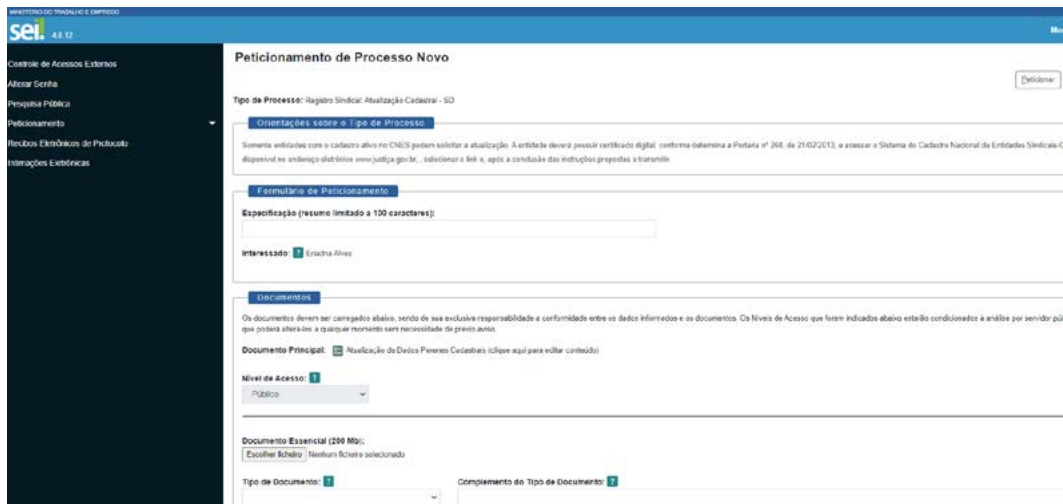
MINISTÉRIO DO TRABALHO E EMPREGO

sei. 4.0.12

Me

Controle de Acessos Externos
Alterar Senha
Pesquisa Pública
Peticionamento
Recibos Eletrônicos de Protocolo
Intimações Eletrônicas

Peticionamento de Processo Novo

Peticionar

Tipo de Processo: Registro Sindical: Atualização Cadastral - SD

Orientações sobre o Tipo de Processo

Somente entidades com o cadastro ativo no CNES podem solicitar a atualização. A entidade deverá possuir certificado digital, conforme determina a Portaria nº 268, de 21/02/2013, e acessar o Sistema de Cadastro Nacional de Entidades Sindicais-C disponível no endereço eletrônico www.justiça.gov.br, , selecionar o link e, após a conclusão das instruções propostas o transmitir.

Formulário de Peticionamento

Especificação (resumo limitado a 100 caracteres):

Interessado: Erladna Alves

Documentos

Os documentos devem ser carregados abaixo, sendo de sua exclusiva responsabilidade a conformidade entre os dados informados e os documentos. Os Níveis de Acesso que forem indicados abaixo estarão condicionados à análise por servidor púb que poderá alterá-los a qualquer momento sem necessidade de prévio aviso.

Documento Principal: Atualização de Dados Perenes Cadastrais (clique aqui para editar conteúdo)

Nível de Acesso:

Público

Documento Essencial (200 Mb):

Escolher ficheiro Nenhum ficheiro selecionado

Tipo de Documento:

Complemento do Tipo de Documento: